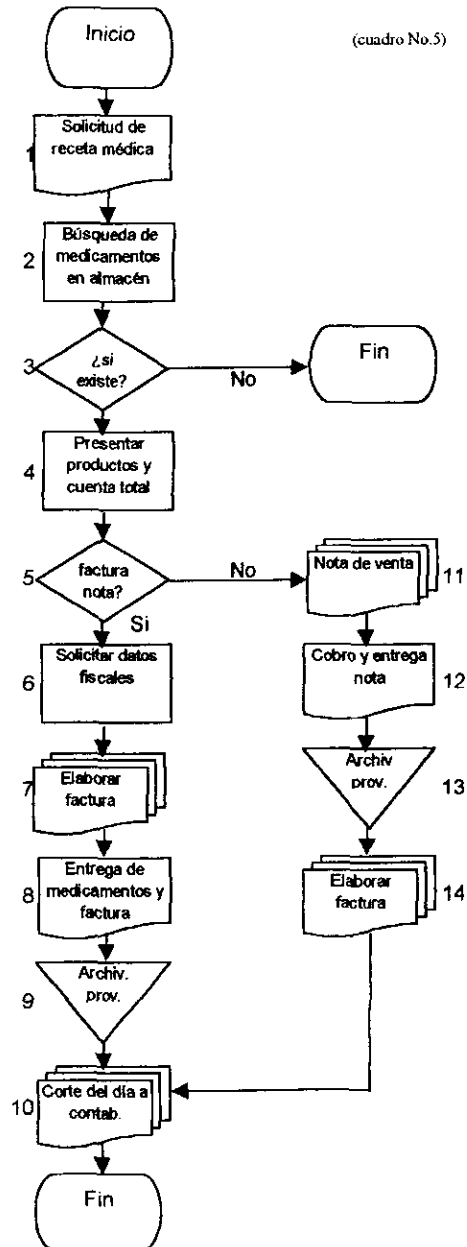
Inicio

(cuadro No.5)

1 Solicitud de receta médica

2 Búsqueda de medicamentos en almacén

3 ¿si existe?

No

Fin

4 Presentar productos y cuenta total

5 factura nota?

No

Si

11 Nota de venta

6 Solicitar datos fiscales

12 Cobro y entrega nota

7 Elaborar factura

13 Archiv prov.

8 Entrega de medicamentos y factura

14 Elaborar factura

9 Archiv. prov.

10 Corte del día a contab.

Fin